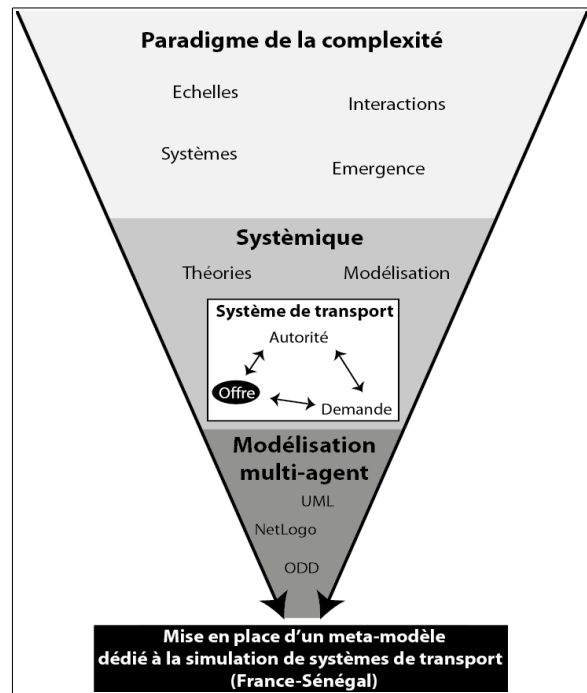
Paradigme de la complexité

Echelles

Interactions

Systèmes

Emergence

Systèmique

Théories

Modélisation

Système de transport

Autorité

Offre

Demande

Modélisation multi-agent

UML

NetLogo

ODD

Mise en place d'un meta-modèle dédié à la simulation de systèmes de transport (France-Sénégal)